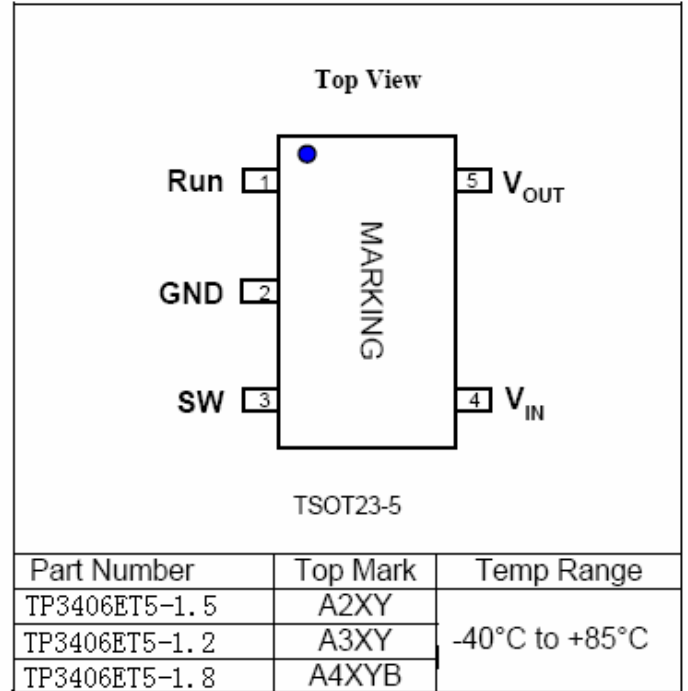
Top View

Run 1
GND 2
SW 3

MARKING

5 $V_{OUT}$
4 $V_{IN}$

TSOT23-5

| Part Number | Top Mark | Temp Range |
|---|---|---|
| TP3406ET5-1.5 | A2XY | -40°C to +85°C |
| TP3406ET5-1.2 | A3XY | |
| TP3406ET5-1.8 | A4XYB | |